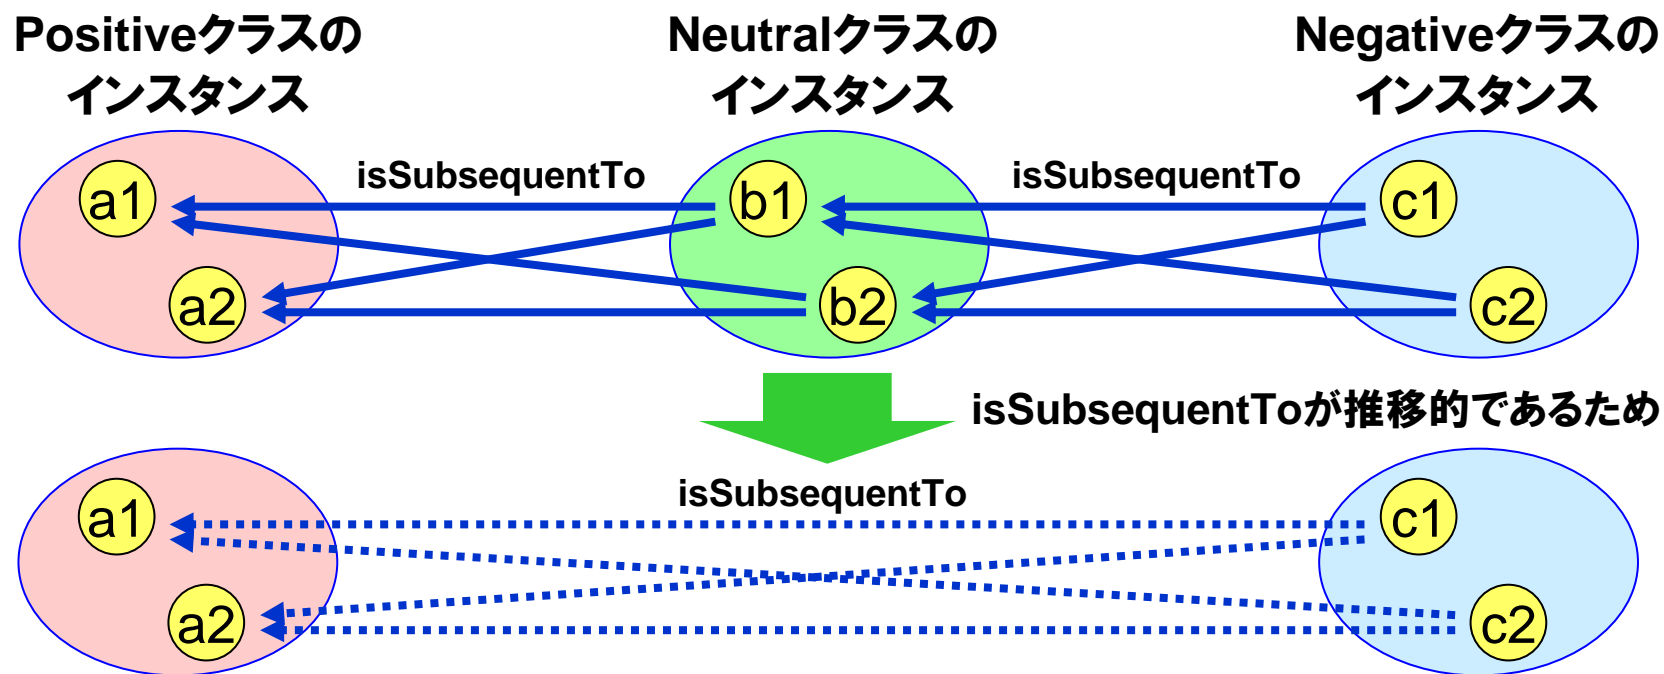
Positiveクラスのインスタンス

Neutralクラスのインスタンス

Negativeクラスのインスタンス

isSubsequentTo

isSubsequentTo

a1

a2

b1

b2

c1

c2

isSubsequentToが推移的であるため

isSubsequentTo

a1

a2

c1

c2